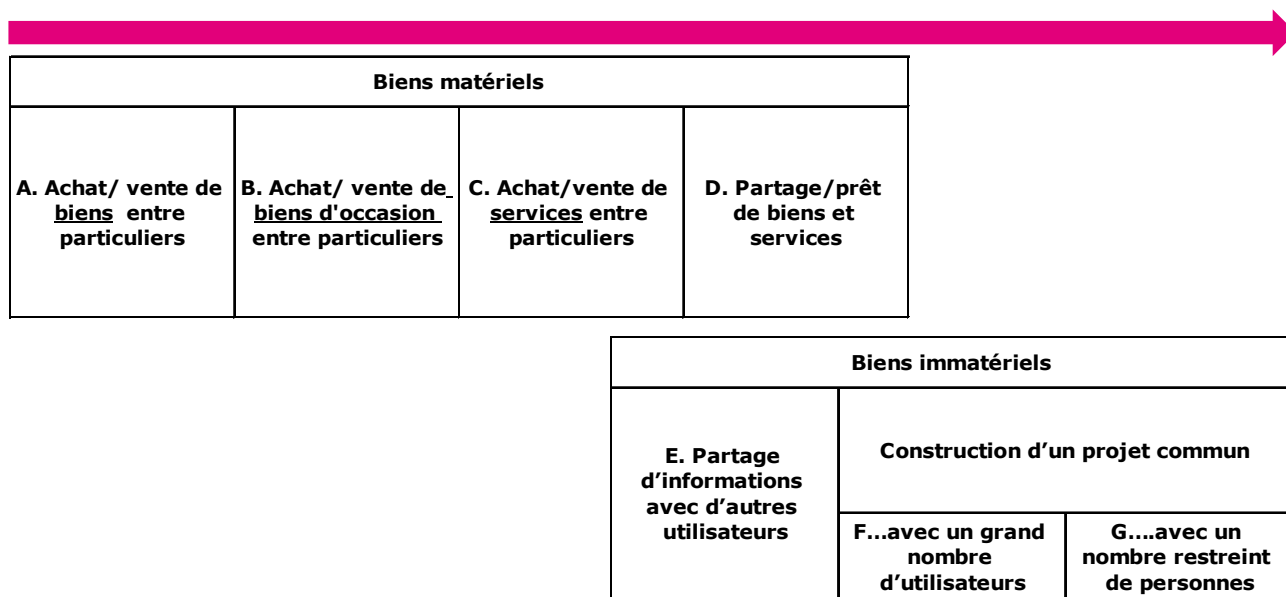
| Biens matériels | | | |
|---|---|---|---|
| A. Achat/ vente de biens entre particuliers | B. Achat/ vente de biens d'occasion entre particuliers | C. Achat/vente de services entre particuliers | D. Partage/prêt de biens et services |

| Biens immatériels | | |
|---|---|---|
| E. Partage d’informations avec d’autres utilisateurs | Construction d’un projet commun | |
| | F…avec un grand nombre d’utilisateurs | G….avec un nombre restreint de personnes |